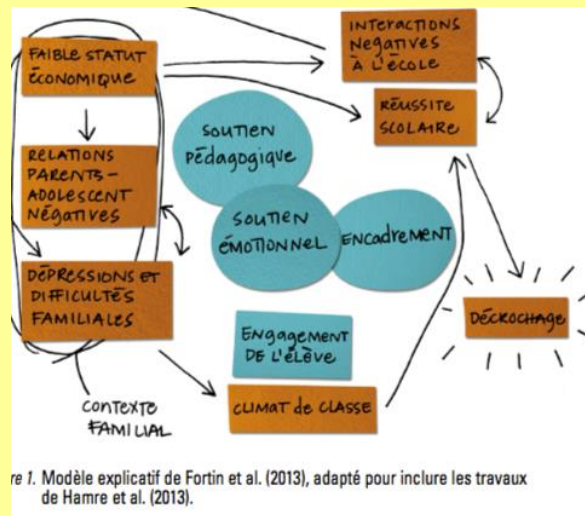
FAIBLE STATUT ÉCONOMIQUE

INTERACTIONS NÉGATIVES À L'ÉCOLE

RÉUSSITE SCOLAIRE

RELATIONS PARENTS-ADOLESCENT NÉGATIVES

SOUTIEN PÉDAGOGIQUE

SOUTIEN ÉMOTIONNEL

ENCADREMENT

DÉPRESSIONS ET DIFFICULTÉS FAMILIALES

ENGAGEMENT DE L'ÉLÈVE

DÉCROCHAGE

CLIMAT DE CLASSE

CONTEXTE FAMILIAL

re 1. Modèle explicatif de Fortin et al. (2013), adapté pour inclure les travaux de Hamre et al. (2013).